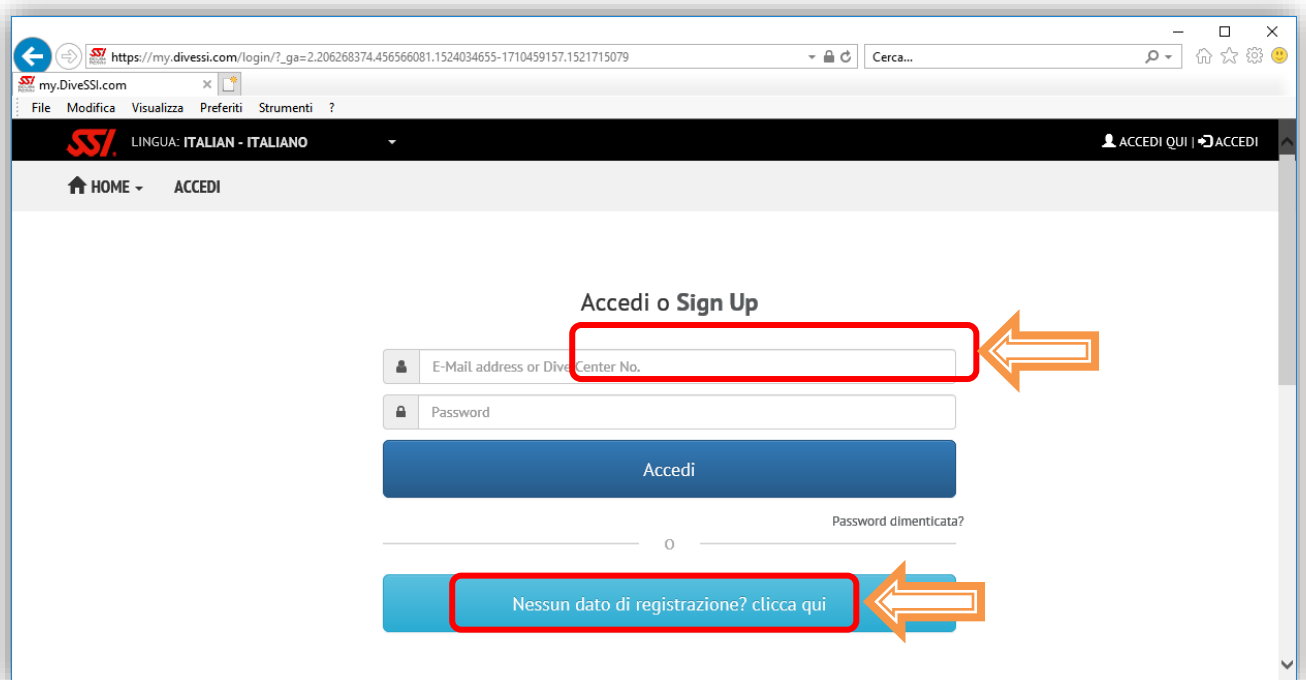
https://my.divessi.com/login/?_ga=2.206268374.456566081.1524034655-1710459157.1521715079

Cerca...

my.DiveSSI.com

File Modifica Visualizza Preferiti Strumenti ?

SSI LINGUA: ITALIAN - ITALIANO

ACCEDI QUI | ACCEDI

HOME ACCEDI

Accedi o Sign Up

E-Mail address or Dive Center No.

Password

Accedi

Password dimenticata?

O

Nessun dato di registrazione? clicca qui